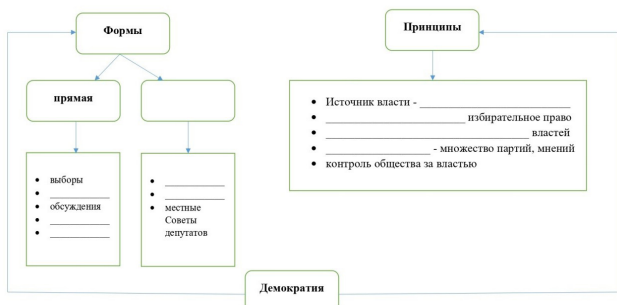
Формы

прямая

- выборы
- ___________
- обсуждения
- ___________
- ___________

- ___________
- ___________
- местные Советы депутатов

Принципы

- Источник власти - ___________________________
- ___________________________ избирательное право
- ______________________________________ властей
- ____________________ - множество партий, мнений
- контроль общества за властью

Демократия